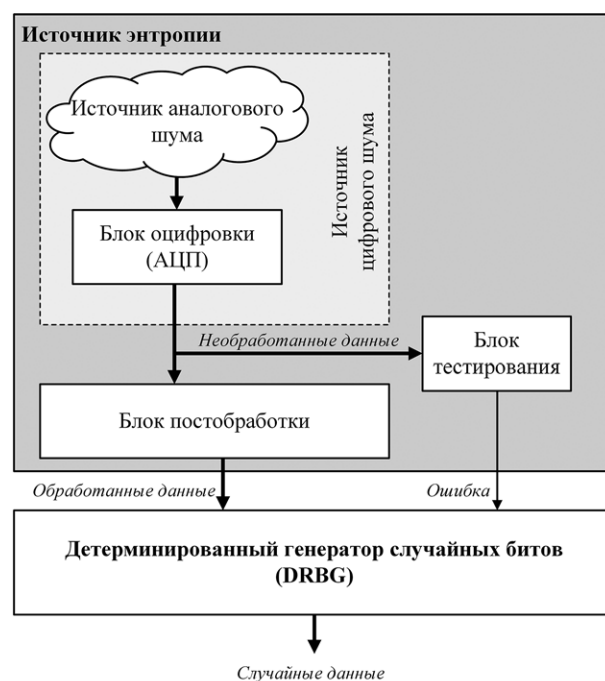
Источник энтропии

Источник аналогового шума

Блок оцифровки (АЦП)

Источник цифрового шума

Необработанные данные

Блок тестирования

Блок постобработки

Обработанные данные

Ошибка

Детерминированный генератор случайных битов (DRBG)

Случайные данные